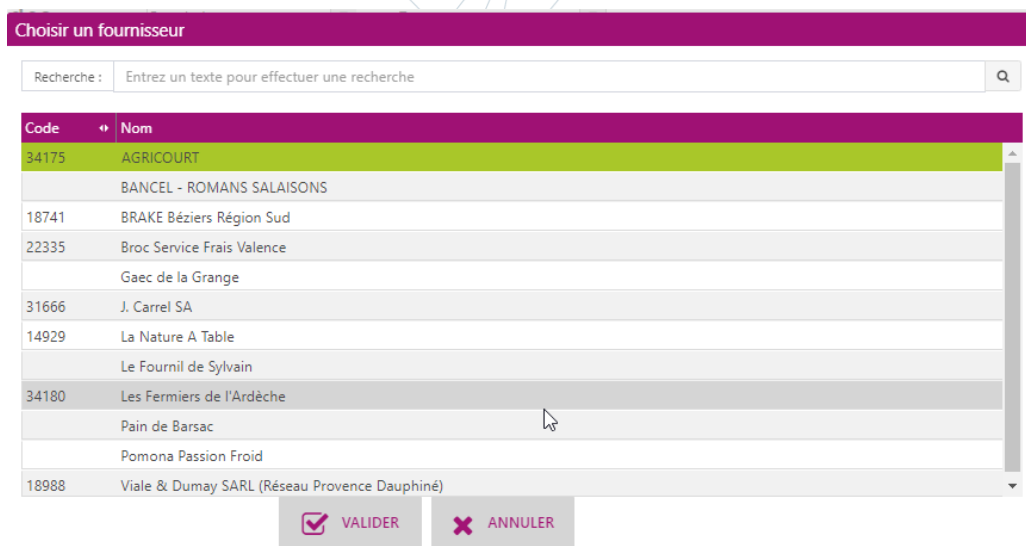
Choisir un fournisseur

Recherche : Entrez un texte pour effectuer une recherche

| Code | Nom |
|---|---|
| 34175 | AGRICOURT |
| | BANCEL - ROMANS SALAISONS |
| 18741 | BRAKE Béziers Région Sud |
| 22335 | Broc Service Frais Valence |
| | Gaec de la Grange |
| 31666 | J. Carrel SA |
| 14929 | La Nature A Table |
| | Le Fournil de Sylvain |
| 34180 | Les Fermiers de l'Ardèche |
| | Pain de Barsac |
| | Pomona Passion Froid |
| 18988 | Viale & Dumay SARL (Réseau Provence Dauphiné) |

VALIDER ANNULER